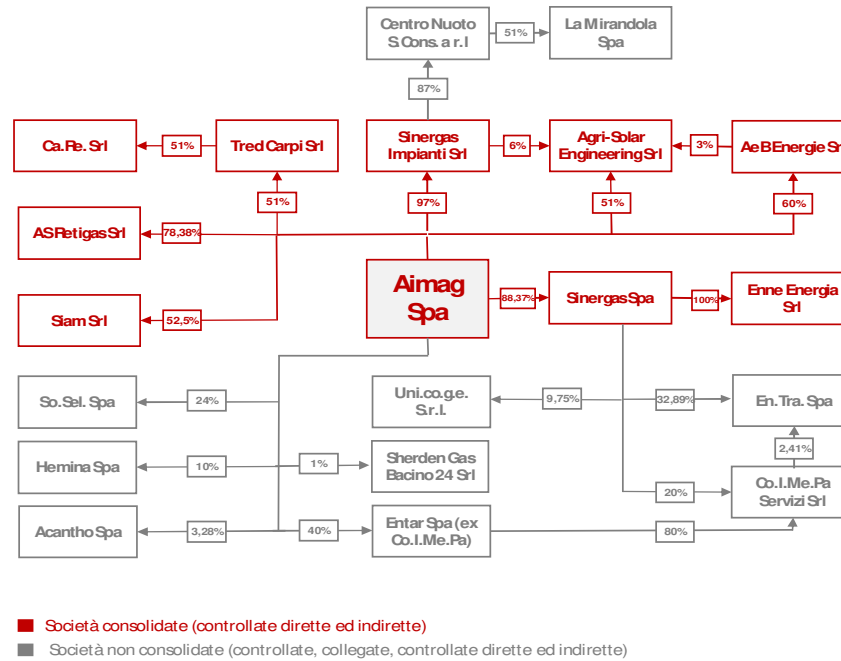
Centro Nuoto S.Cons. a r.l

51%

La Mirandola Spa

87%

Ca.Re. Srl

51%

Tred Carpi Srl

Sinergas Impianti Srl

6%

Agri-Solar Engineering Srl

3%

AeB Energie Srl

51%

97%

51%

60%

AS Retigas Srl

78,38%

Aimag Spa

88,37%

Sinergas Spa

100%

Enne Energia Srl

Siam Srl

52,5%

So.Sel. Spa

24%

Uni.co.g.e. S.r.l.

9,75%

32,89%

En.Tra. Spa

2,41%

Hemina Spa

10%

1%

Sherden Gas Bacino 24 Srl

20%

Co.I.Me.Pa Servizi Srl

Acantho Spa

3,28%

40%

Entar Spa (ex Co.I.Me.Pa)

80%

Società consolidate (controllate dirette ed indirette)

Società non consolidate (controllate, collegate, controllate dirette ed indirette)